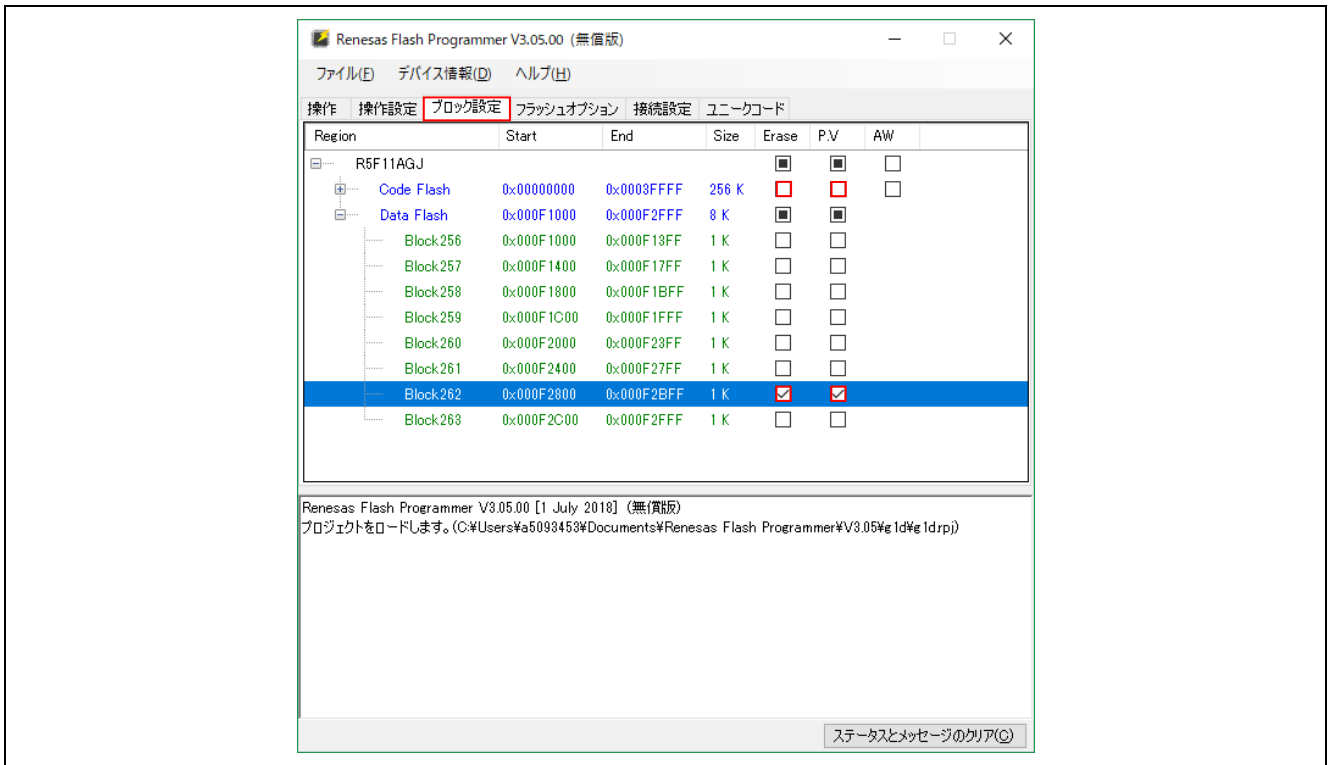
Renesas Flash Programmer V3.05.00 (無償版)

ファイル(F) デバイス情報(D) ヘルプ(H)

操作 操作設定 ブロック設定 フラッシュオプション 接続設定 ユニークコード

| Region | Start | End | Size | Erase | P.V | AW |
|---|---|---|---|---|---|---|
| R5F11AGJ | | | | | | |
| Code Flash | 0x00000000 | 0x0003FFFF | 256 K | | | |
| Data Flash | 0x000F1000 | 0x000F2FFF | 8 K | | | |
| Block256 | 0x000F1000 | 0x000F13FF | 1 K | | | |
| Block257 | 0x000F1400 | 0x000F17FF | 1 K | | | |
| Block258 | 0x000F1800 | 0x000F1BFF | 1 K | | | |
| Block259 | 0x000F1C00 | 0x000F1FFF | 1 K | | | |
| Block260 | 0x000F2000 | 0x000F23FF | 1 K | | | |
| Block261 | 0x000F2400 | 0x000F27FF | 1 K | | | |
| Block262 | 0x000F2800 | 0x000F2BFF | 1 K | | | |
| Block263 | 0x000F2C00 | 0x000F2FFF | 1 K | | | |

Renesas Flash Programmer V3.05.00 [1 July 2018] (無償版)
プロジェクトをロードします。(C:¥Users¥a5093453¥Documents¥Renesas Flash Programmer¥V3.05¥g1d¥g1d.rpj)

ステータスとメッセージのクリア(C)